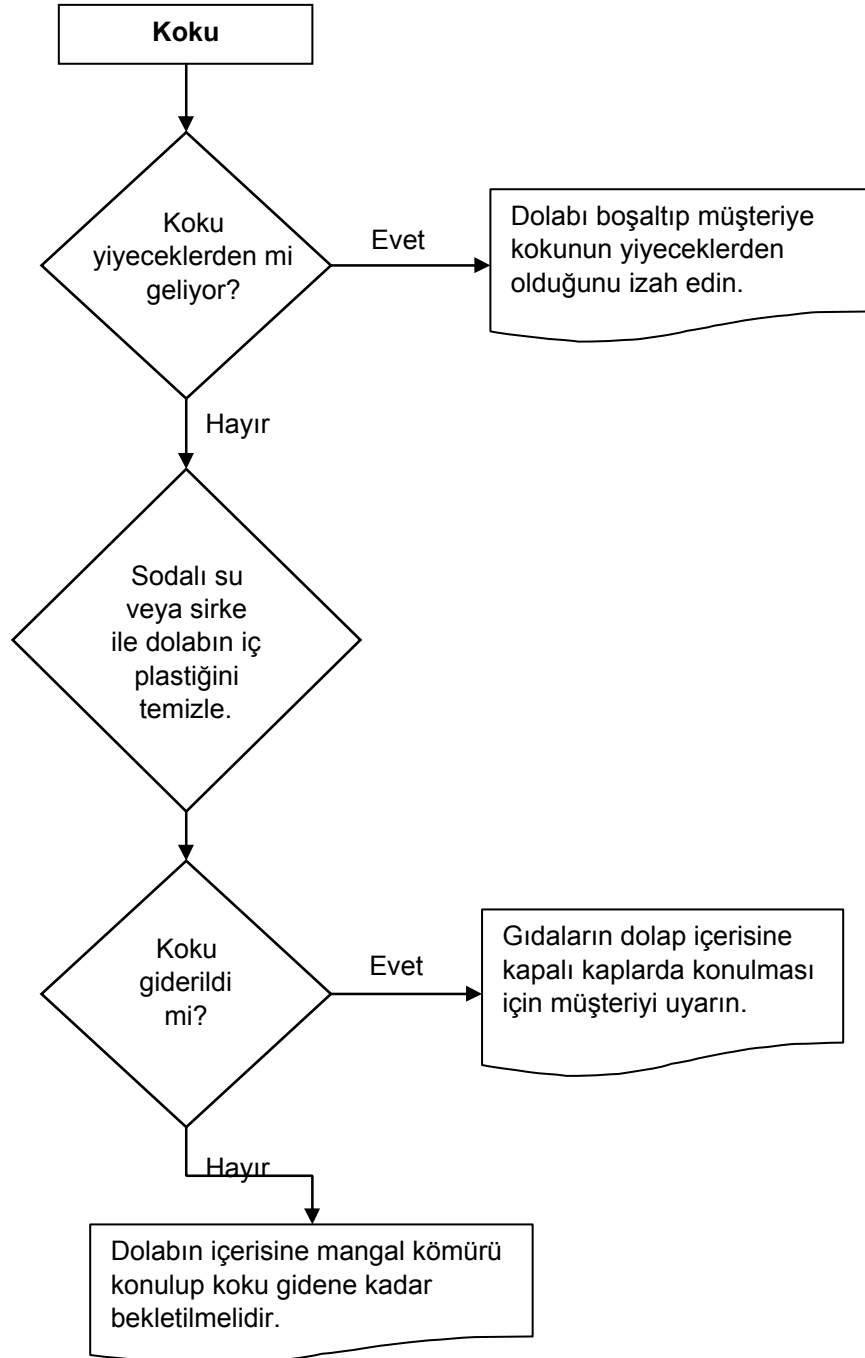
Koku

Koku yiyeceklerden mi geliyor?

Evet

Dolabı boşaltıp müşteriye kokunun yiyeceklerden olduğunu izah edin.

Hayır

Sodalı su veya sirke ile dolabın iç plastiğini temizle.

Koku giderildi mi?

Evet

Gıdaların dolap içerisine kapalı kaplarda konulması için müşteriyi uyarın.

Hayır

Dolabın içerisine mangal kömürü konulup koku gidene kadar bekletilmelidir.